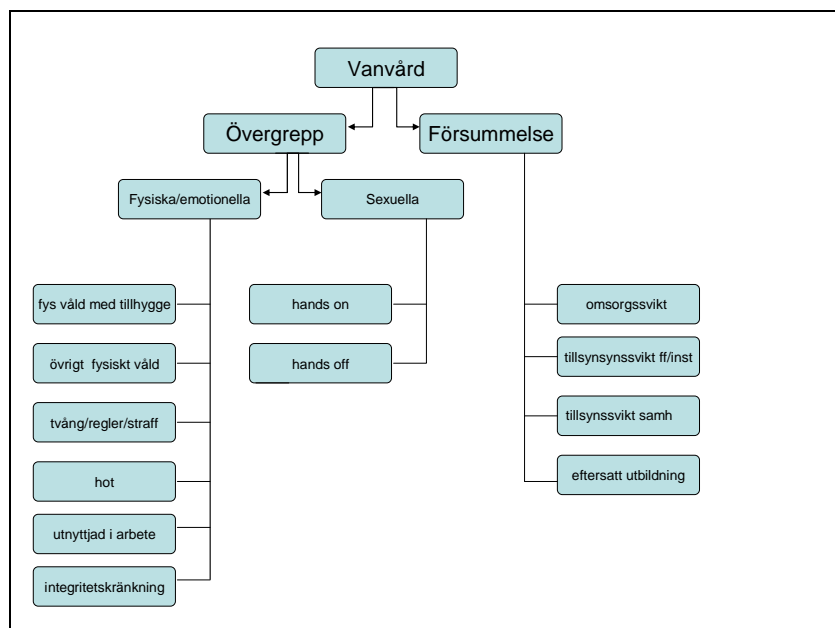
Vanvård

Övergrepp

Försummelse

Fysiska/emotionella

Sexuella

fys våld med tillhygge

övrigt fysiskt våld

tvång/regler/straff

hot

utnyttjad i arbete

integritetskränkning

hands on

hands off

omsorgssvikt

tillsynsynssvikt ff/inst

tillsynssvikt samh

eftersatt utbildning